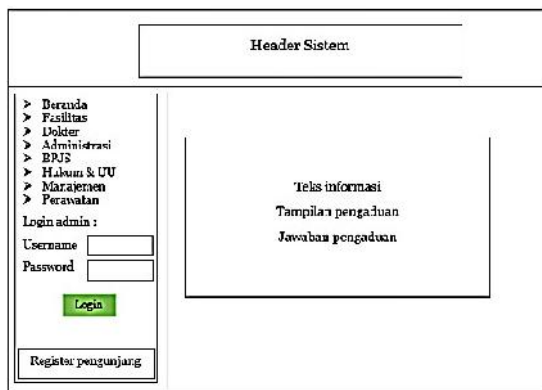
Header Sistem

➤ Beranda
➤ Fasilitas
➤ Dokter
➤ Administrasi
➤ BPJS
➤ Hukum & UU
➤ Manajemen
➤ Perawatan

Login admin :

Username

Password

Login

Register pengunjung

Teks informasi

Tampilan pengaduan

Jawaban pengaduan